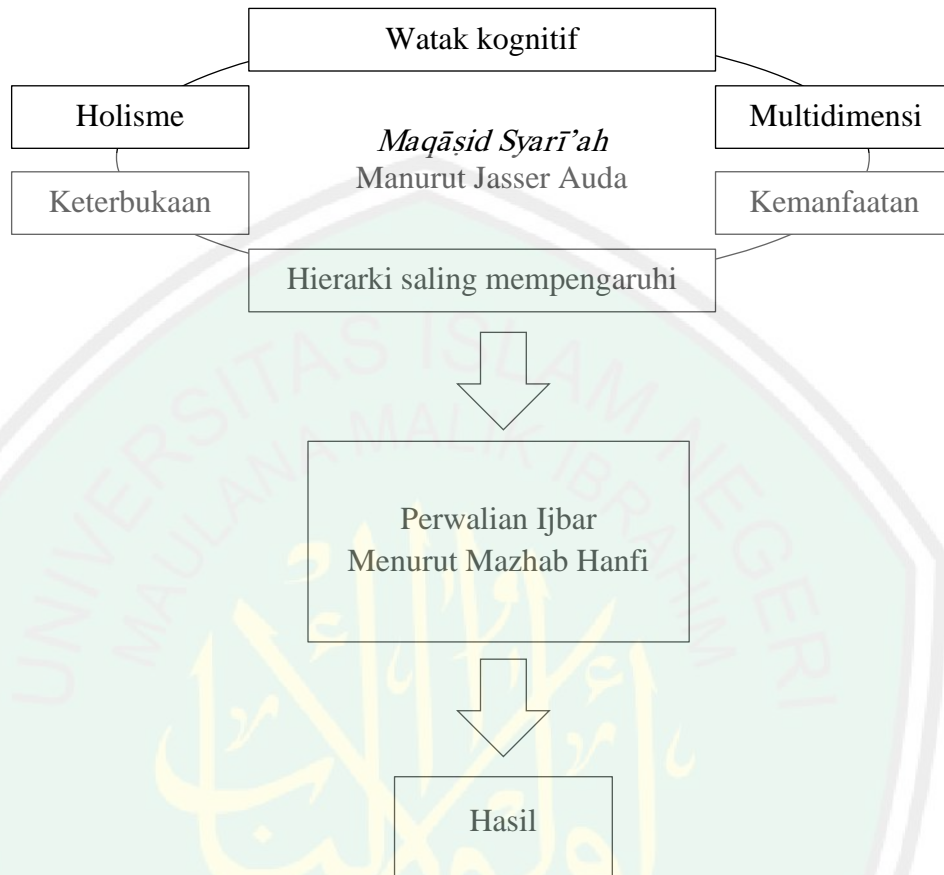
Watak kognitif

Holisme

Multidimensi

*Maqāṣid Syarī'ah*
Manurut Jasser Auda

Keterbukaan

Kemanfaatan

Hierarki saling mempengaruhi

Perwalian Ijbar
Menurut Mazhab Hanfi

Hasil

UNIVERSITAS ISLAM NEGERI
MAULANA MALIK IBRAHIM